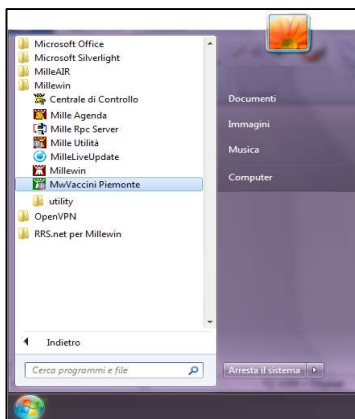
Microsoft Office
Microsoft Silverlight
MilleAIR
Millewin
Centrale di Controllo
Mille Agenda
Mille Rpc Server
Mille Utilità
MilleLiveUpdate
Millewin
MwVaccini Piemonte
utility
OpenVPN
RRS.net per Millewin

Indietro

Cerca programmi e file

Documenti
Immagini
Musica
Computer

Arresta il sistema